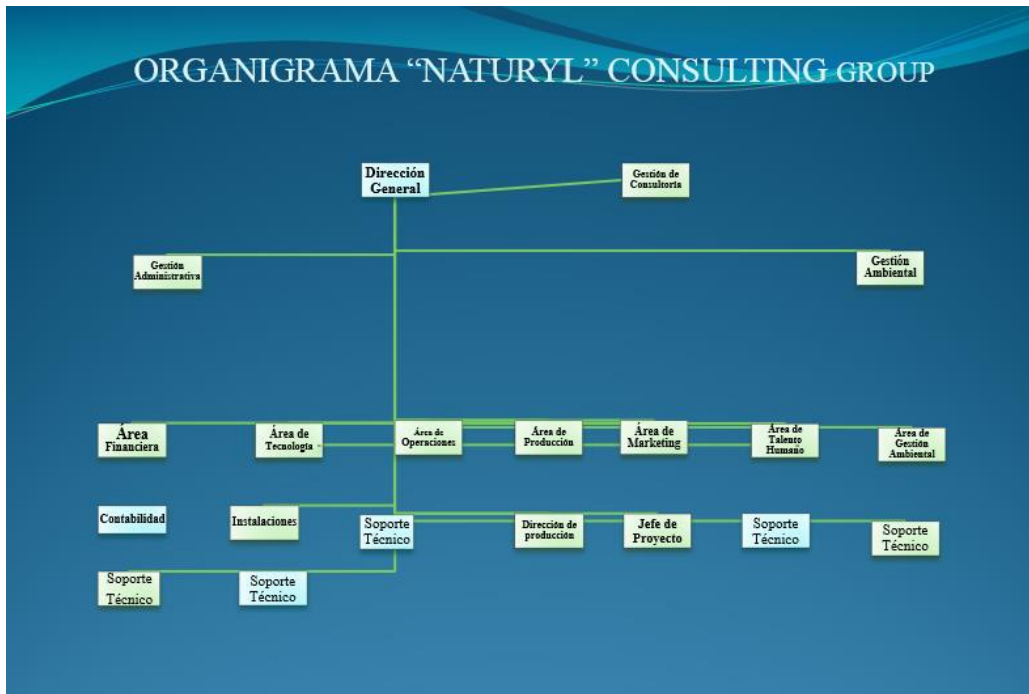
ORGANIGRAMA "NATURYL" CONSULTING GROUP

Dirección General

Gestión de Consultoría

Gestión Administrativa

Gestión Ambiental

Área Financiera

Área de Tecnología

Área de Operaciones

Área de Producción

Área de Marketing

Área de Talento Humano

Área de Gestión Ambiental

Contabilidad

Instalaciones

Soporte Técnico

Dirección de producción

Jefe de Proyecto

Soporte Técnico

Soporte Técnico

Soporte Técnico

Soporte Técnico